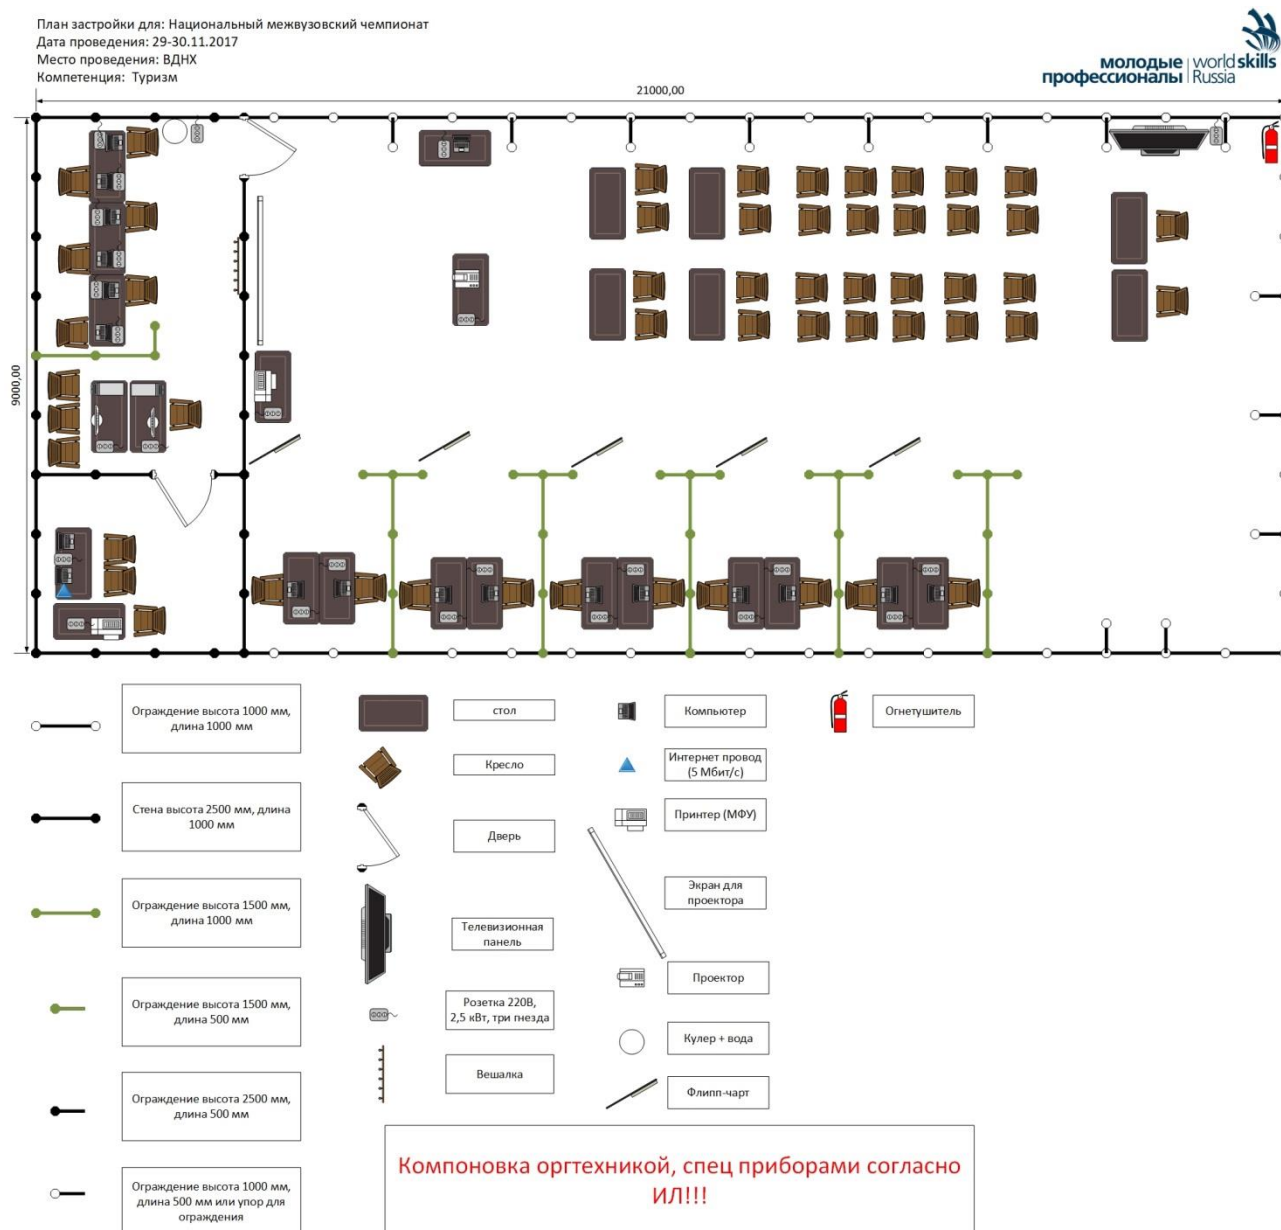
План застройки для: Национальный межвузовский чемпионат
Дата проведения: 29-30.11.2017
Место проведения: ВДНХ
Компетенция: Туризм

молодые профессионалы | worldskills Russia

21000,00

9000,00

Ограждение высота 1000 мм, длина 1000 мм

Стена высота 2500 мм, длина 1000 мм

Ограждение высота 1500 мм, длина 1000 мм

Ограждение высота 1500 мм, длина 500 мм

Ограждение высота 2500 мм, длина 500 мм

Ограждение высота 1000 мм, длина 500 мм или упор для ограждения

стол

Кресло

Дверь

Телевизионная панель

Розетка 220В, 2,5 кВт, три гнезда

Вешалка

Компьютер

Интернет провод (5 Мбит/с)

Принтер (МФУ)

Экран для проектора

Проектор

Кулер + вода

Флипп-чарт

Огнетушитель

Компоновка оргтехникой, спец приборами согласно ИЛ!!!